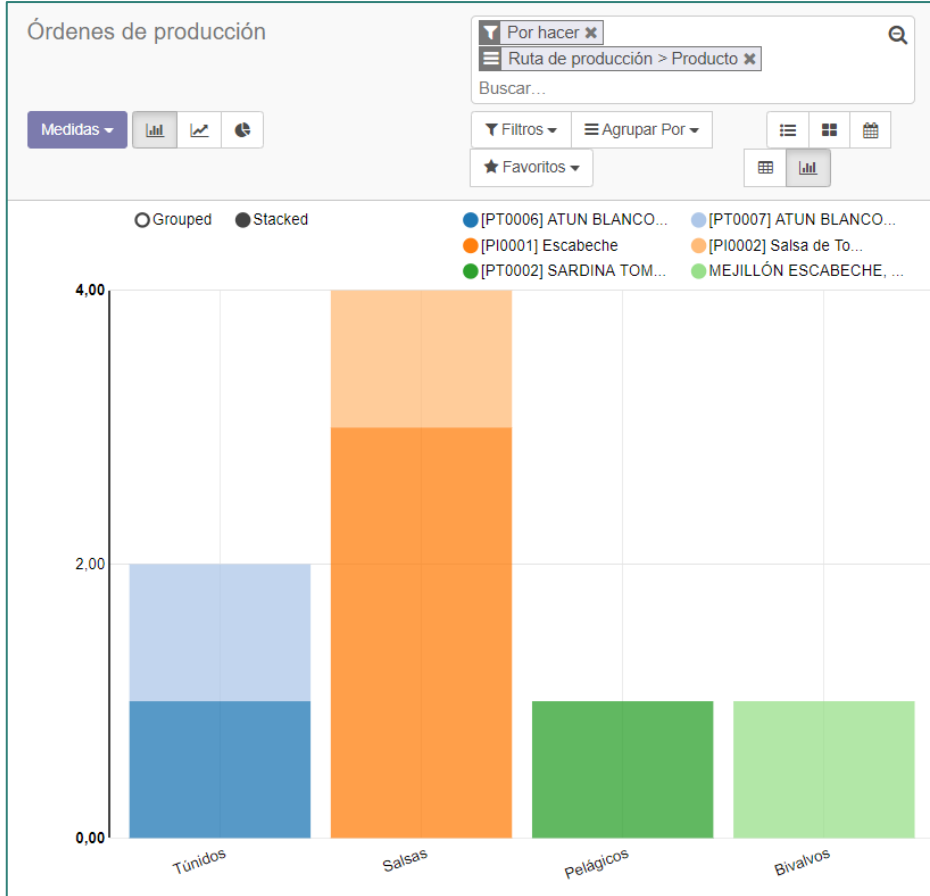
Órdenes de producción

Por hacer ✖
Ruta de producción > Producto ✖
Buscar...

Medidas ▾

Filtros ▾ Agrupar Por ▾
Favoritos ▾

Grouped Stacked

[PT0006] ATUN BLANCO...
[PT0007] ATUN BLANCO...
[PI0001] Escabeche
[PI0002] Salsa de To...
[PT0002] SARDINA TOM...
MEJILLÓN ESCABECHE, ...

4,00
2,00
0,00

Túnidos
Salsas
Pelágicos
Bivalvos